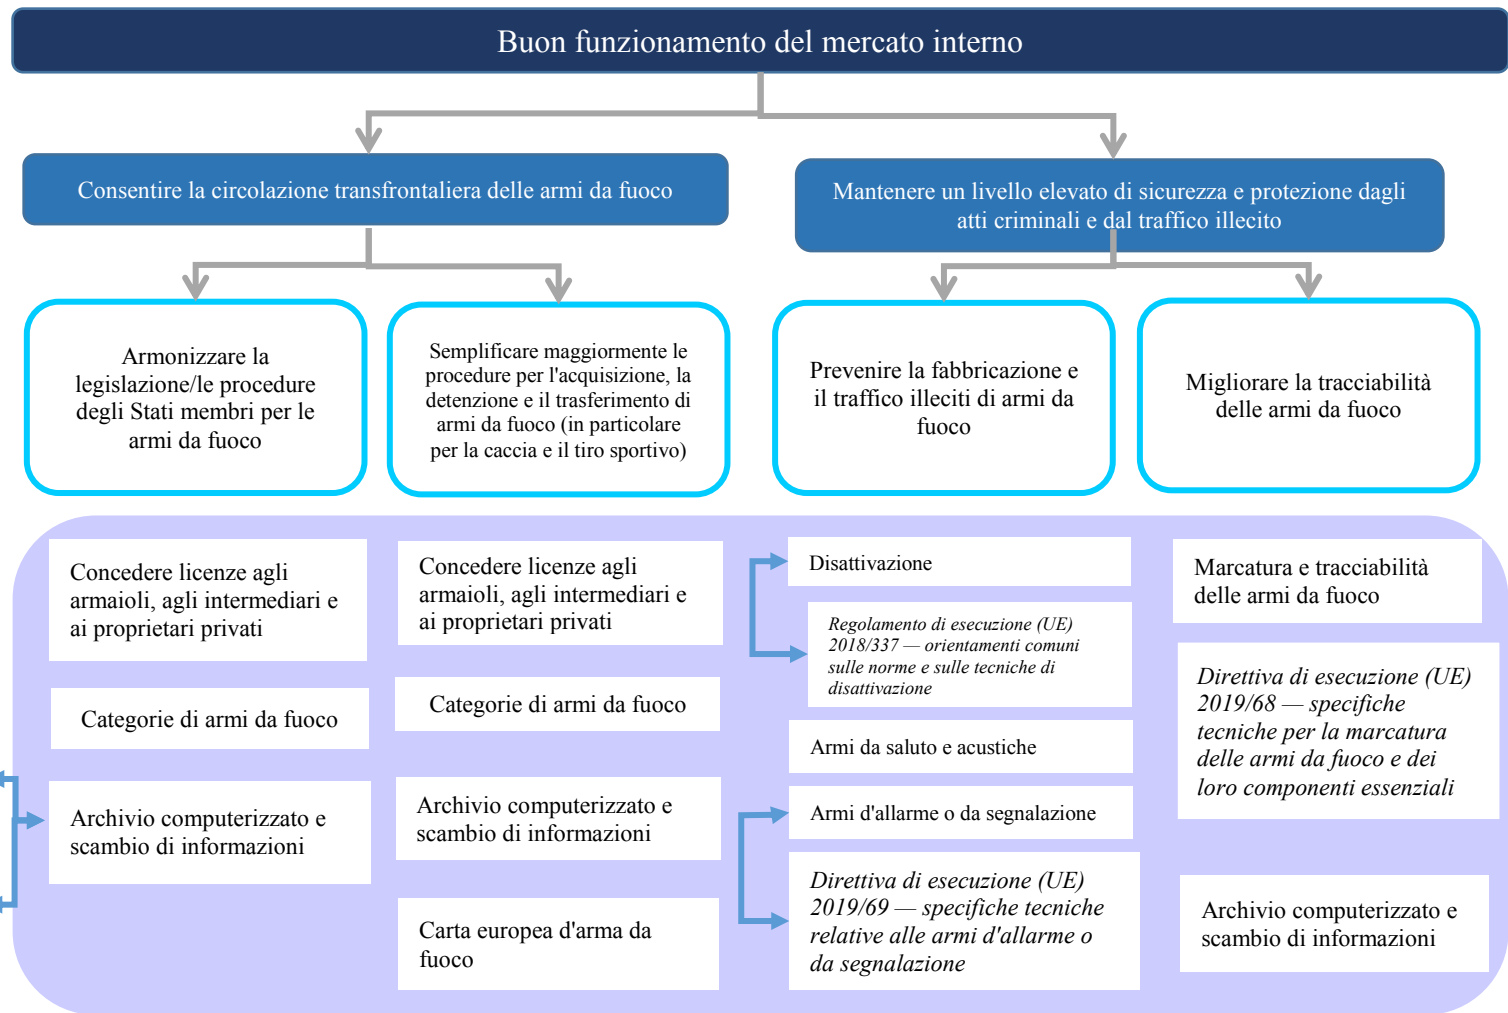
Buon funzionamento del mercato interno

Consentire la circolazione transfrontaliera delle armi da fuoco

Mantenere un livello elevato di sicurezza e protezione dagli atti criminali e dal traffico illecito

Armonizzare la legislazione/le procedure degli Stati membri per le armi da fuoco

Semplificare maggiormente le procedure per l'acquisizione, la detenzione e il trasferimento di armi da fuoco (in particolare per la caccia e il tiro sportivo)

Prevenire la fabbricazione e il traffico illeciti di armi da fuoco

Migliorare la tracciabilità delle armi da fuoco

Concedere licenze agli armaioli, agli intermediari e ai proprietari privati

Categorie di armi da fuoco

Archivio computerizzato e scambio di informazioni

Concedere licenze agli armaioli, agli intermediari e ai proprietari privati

Categorie di armi da fuoco

Archivio computerizzato e scambio di informazioni

Carta europea d'arma da fuoco

Disattivazione

*Regolamento di esecuzione (UE) 2018/337 — orientamenti comuni sulle norme e sulle tecniche di disattivazione*

Armi da saluto e acustiche

Armi d'allarme o da segnalazione

*Direttiva di esecuzione (UE) 2019/69 — specifiche tecniche relative alle armi d'allarme o da segnalazione*

Marcatura e tracciabilità delle armi da fuoco

*Direttiva di esecuzione (UE) 2019/68 — specifiche tecniche per la marcatura delle armi da fuoco e dei loro componenti essenziali*

Archivio computerizzato e scambio di informazioni